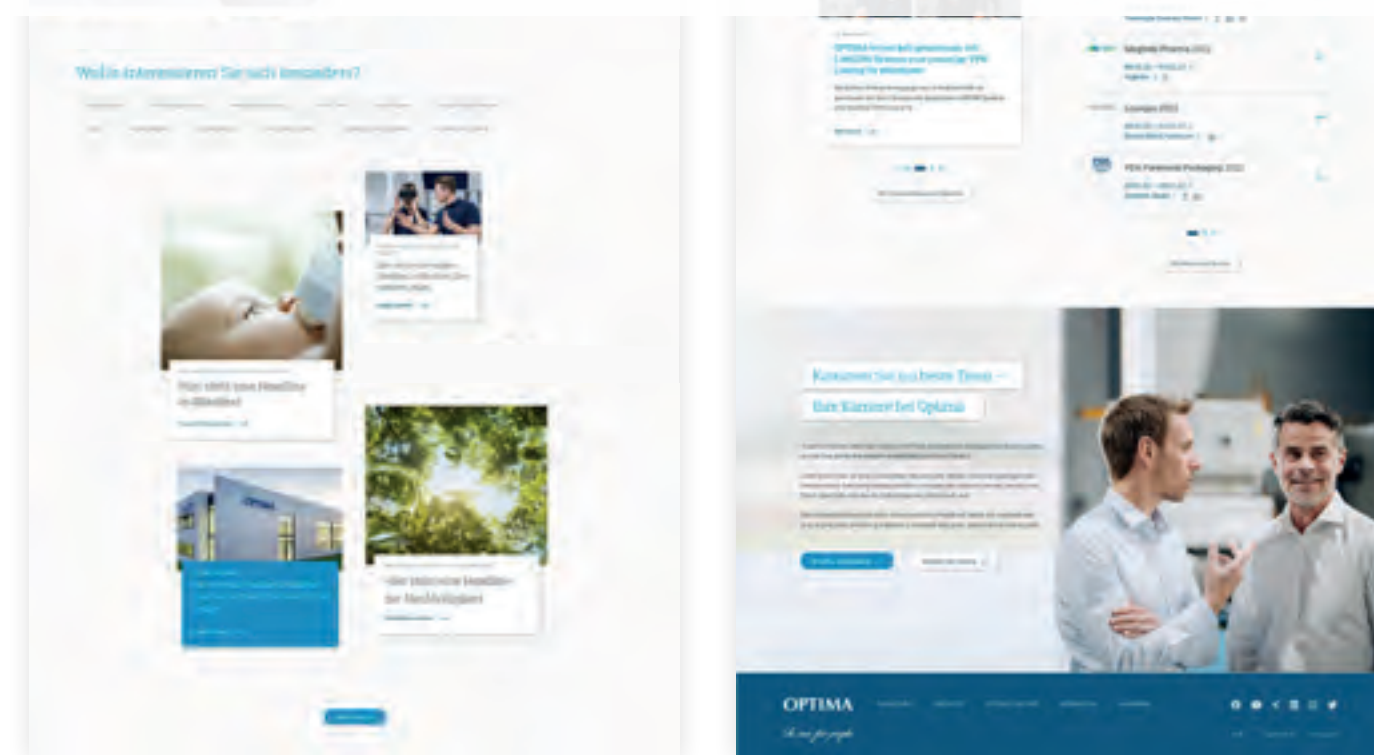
Wofür interessieren Sie sich besonders?

Hier steht eine Headline in Blocktext

<Der Interview Headline> fur Nachhaltigkeit

OPTIMA Schweiß gewinnt mit LANGEN Strausse eine Prämie für VPN Lösung für Attraktion

Meghela Pharma 2022

Interpack 2022

FDA Pharmeutic Packaging 2022

Kommen Sie ins beste Team – Ihre Karriere bei Optima

OPTIMA

We are for people